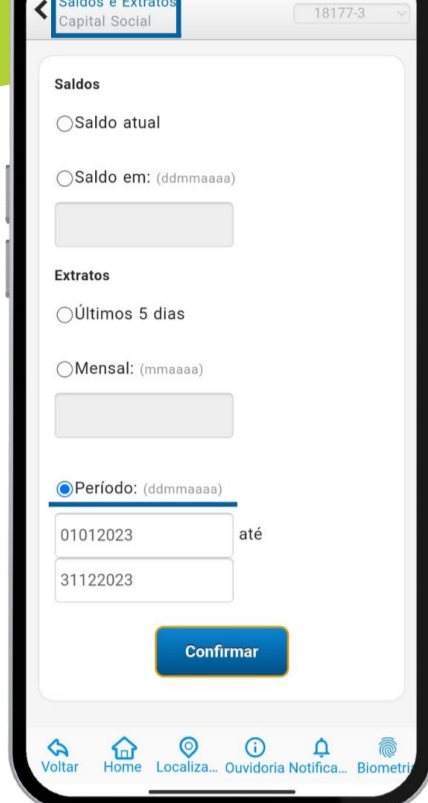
Saldos e Extratos
Capital Social

18177-3

Saldos

Saldo atual

Saldo em: (ddmmaaaa)

Extratos

Últimos 5 dias

Mensal: (mmaaaa)

Período: (ddmmaaaa)

01012023 até

31122023

Confirmar

Voltar Home Localiza... Ouvidoria Notifica... Biometri